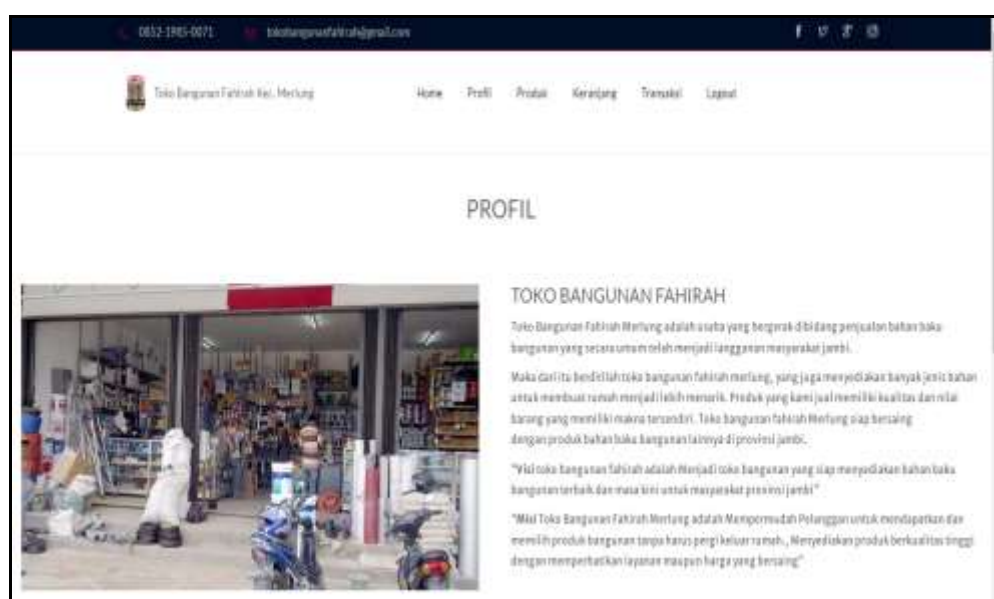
0852-1985-0071 tokobangunanfahirah@gmail.com

Toko Bangunan Fahirah Kel. Merlung

Home Profil Produk Keranjang Transaksi Logout

PROFIL

TOKO BANGUNAN FAHIRAH

Toko Bangunan Fahirah Merlung adalah usaha yang bergerak dibidang penjualan bahan baku bangunan yang secara umum telah menjadi langganan masyarakat jambi.

Maka dari itu berdirilah toko bangunan fahirah merlung, yang juga menyediakan banyak jenis bahan untuk membuat rumah menjadi lebih menarik. Produk yang kami jual memiliki kualitas dan nilai barang yang memiliki makna tersendiri. Toko bangunan fahirah Merlung siap bersaing dengan produk bahan baku bangunan lainnya di provinsi jambi.

"Visi toko bangunan fahirah adalah Menjadi toko bangunan yang siap menyediakan bahan baku bangunan terbaik dan masa kini untuk masyarakat provinsi jambi"

"Misi Toko Bangunan Fahirah Merlung adalah Mempermudah Pelanggan untuk mendapatkan dan memilih produk bangunan tanpa harus pergi keluar rumah., Menyediakan produk berkualitas tinggi dengan memperhatikan layanan maupun harga yang bersaing"